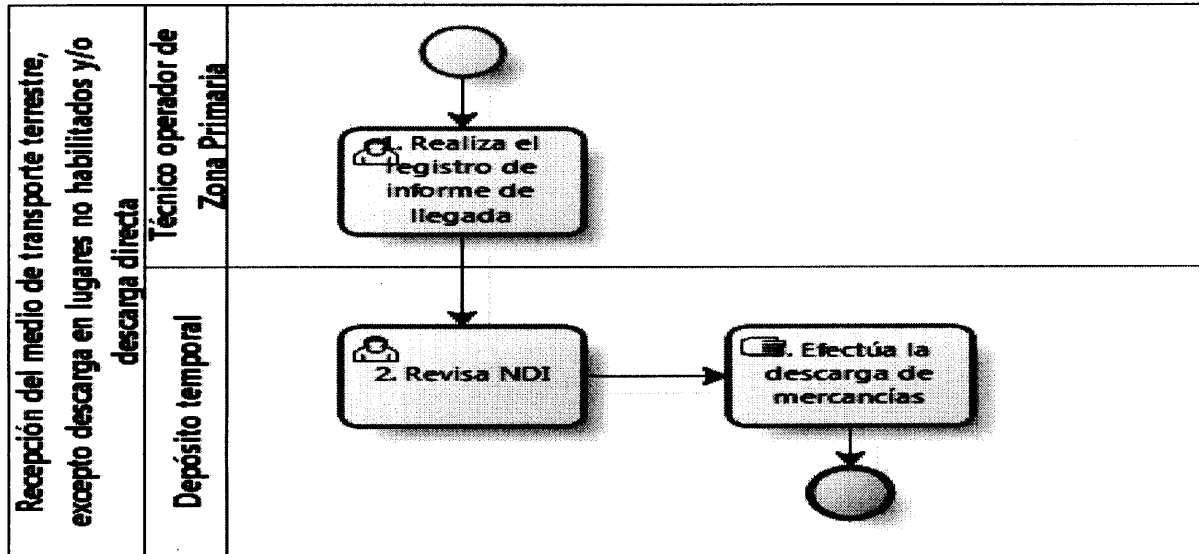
Recepción del medio de transporte terrestre, excepto descarga en lugares no habilitados y/o descarga directa

Técnico operador de Zona Primaria

1. Realiza el registro de informe de llegada

Depósito temporal

2. Revisa NDI

3. Efectúa la descarga de mercancías